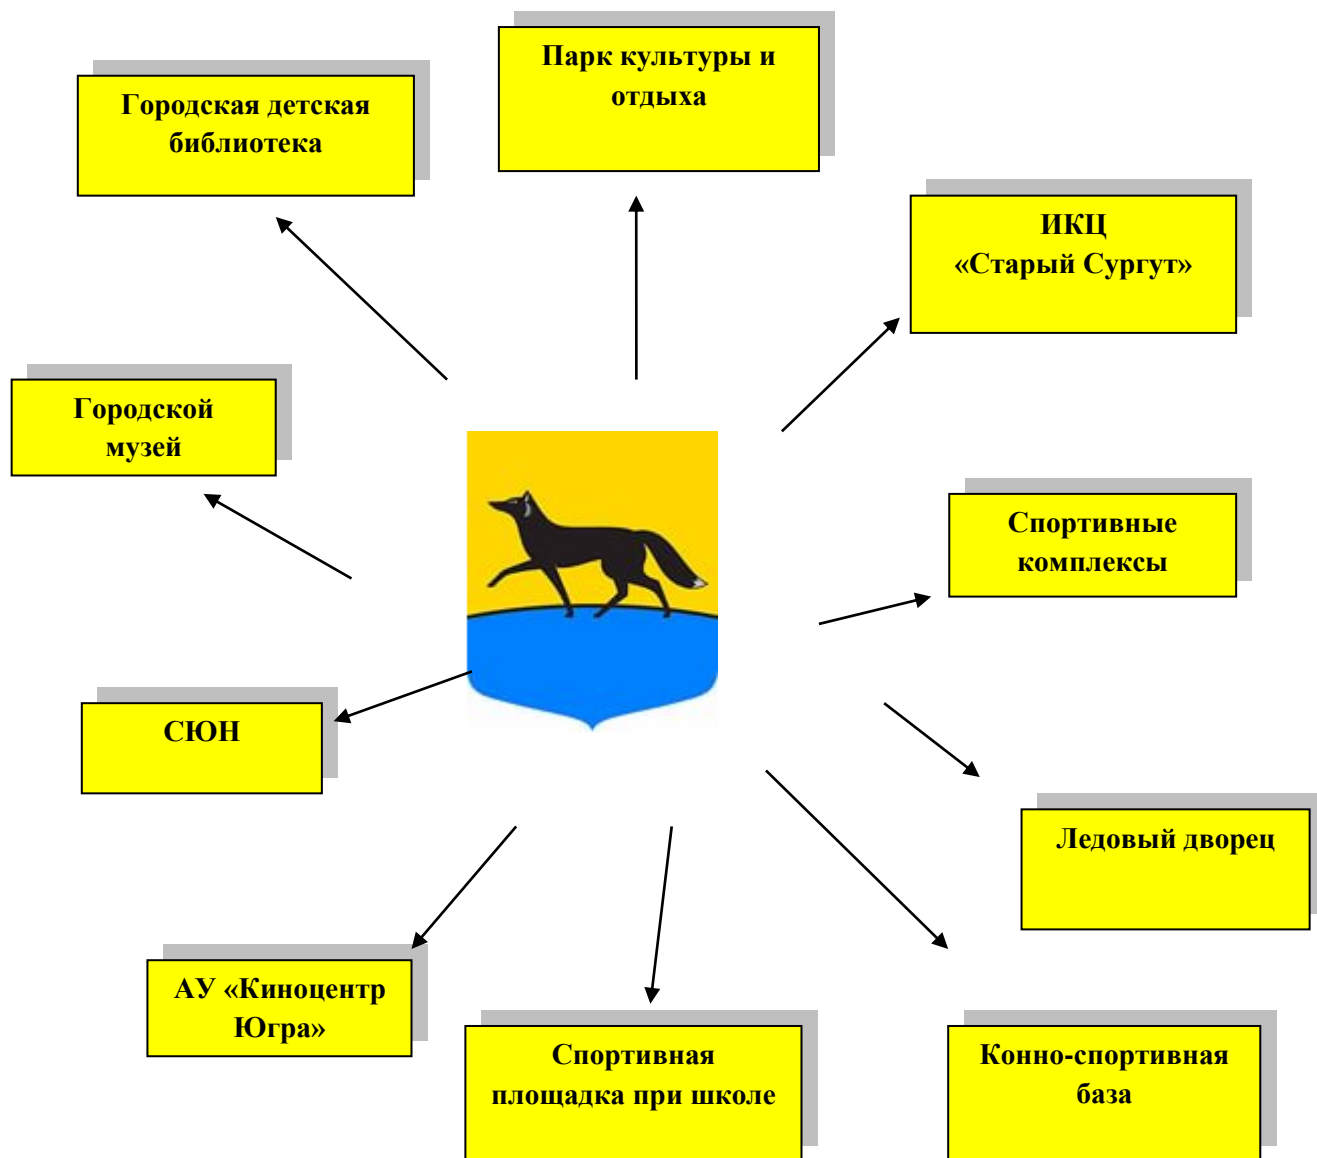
Парк культуры и отдыха

Городская детская библиотека

ИКЦ «Старый Сургут»

Городской музей

Спортивные комплексы

СЮН

Ледовый дворец

АУ «Киноцентр Югра»

Спортивная площадка при школе

Конно-спортивная база